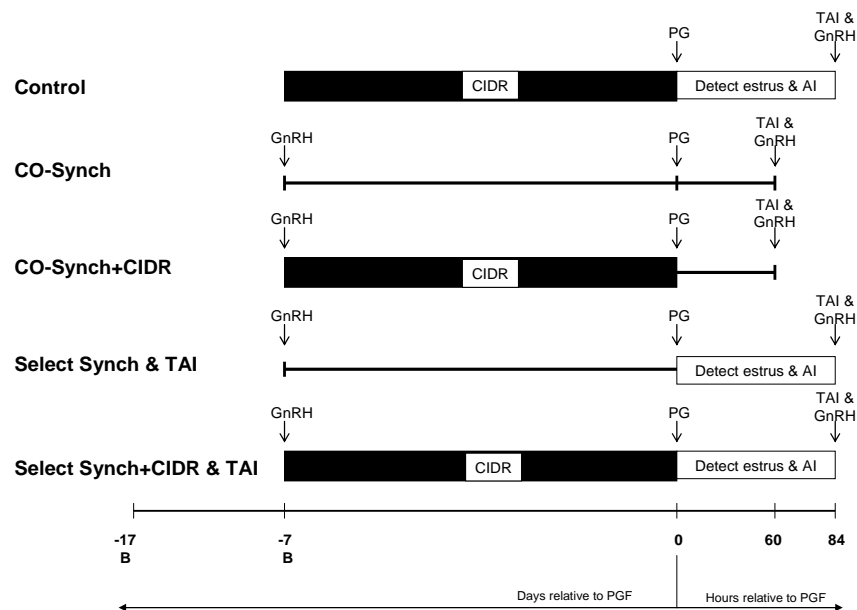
PG

TAI & GnRH

Control

CIDR

Detect estrus & AI

GnRH

PG

TAI & GnRH

CO-Synch

GnRH

PG

TAI & GnRH

CO-Synch+CIDR

CIDR

GnRH

PG

TAI & GnRH

Select Synch & TAI

Detect estrus & AI

GnRH

PG

TAI & GnRH

Select Synch+CIDR & TAI

CIDR

Detect estrus & AI

-17 B

-7 B

0

60

84

Days relative to PGF

Hours relative to PGF